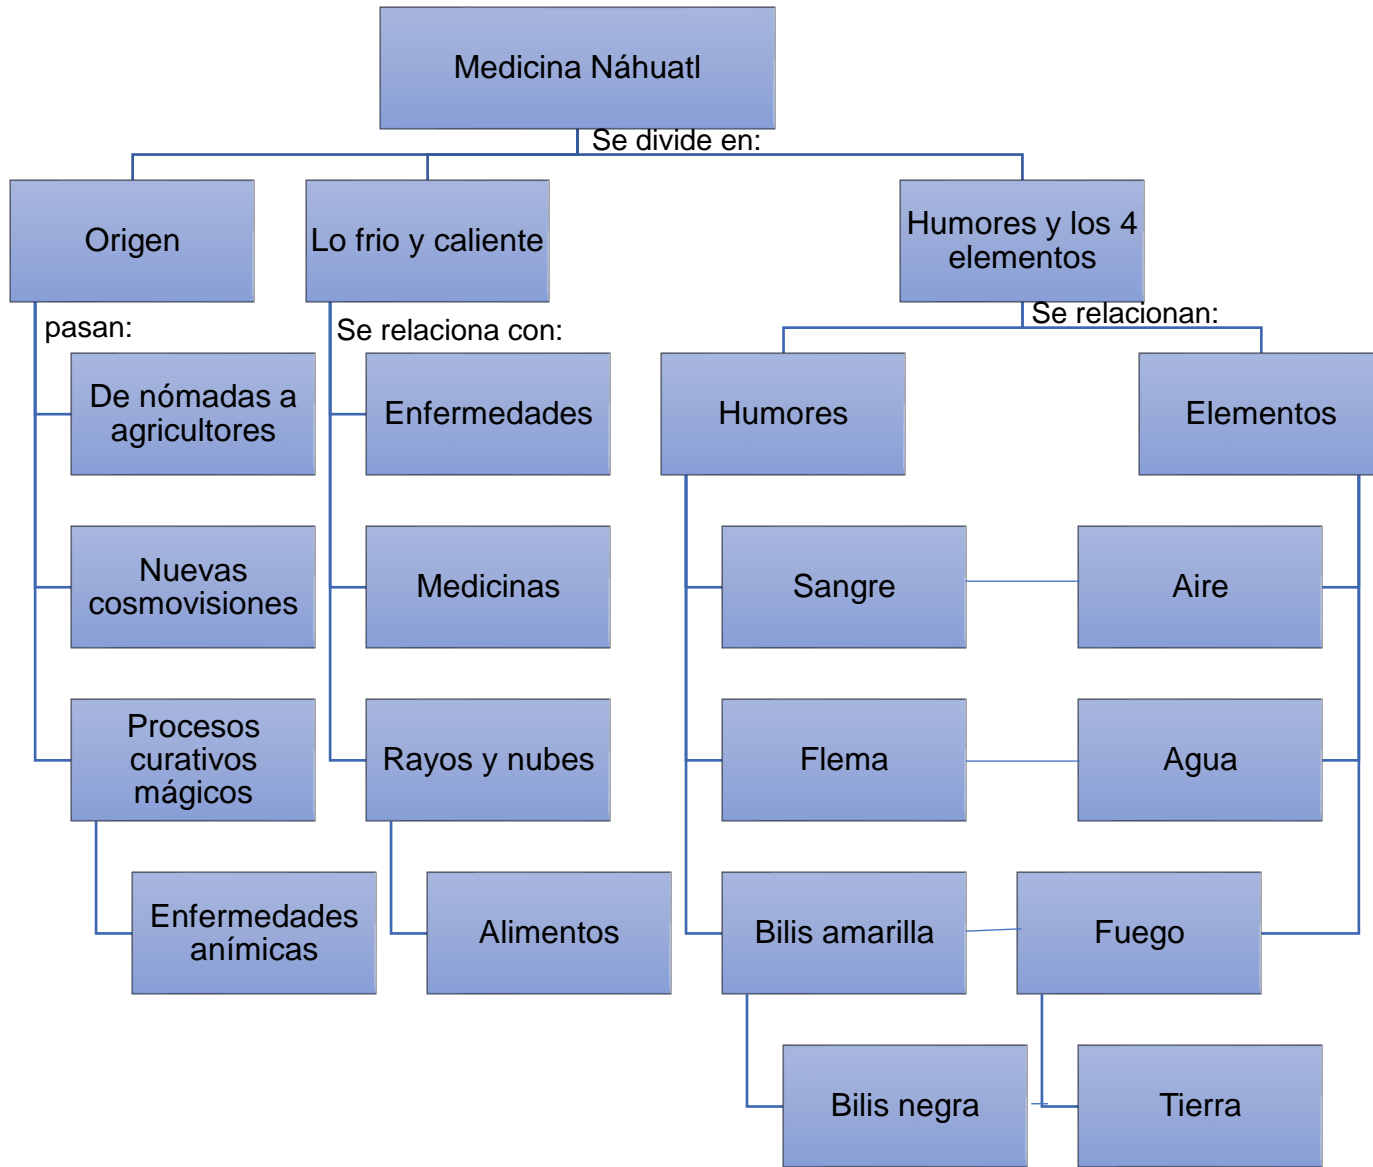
Medicina Náhuatl

Se divide en:

Origen

Lo frio y caliente

Humores y los 4 elementos

pasan:

De nómadas a agricultores

Nuevas cosmovisiones

Procesos curativos mágicos

Enfermedades anímicas

Se relaciona con:

Enfermedades

Medicinas

Rayos y nubes

Alimentos

Se relacionan:

Humores

Elementos

Sangre

Aire

Flema

Agua

Bilis amarilla

Fuego

Bilis negra

Tierra